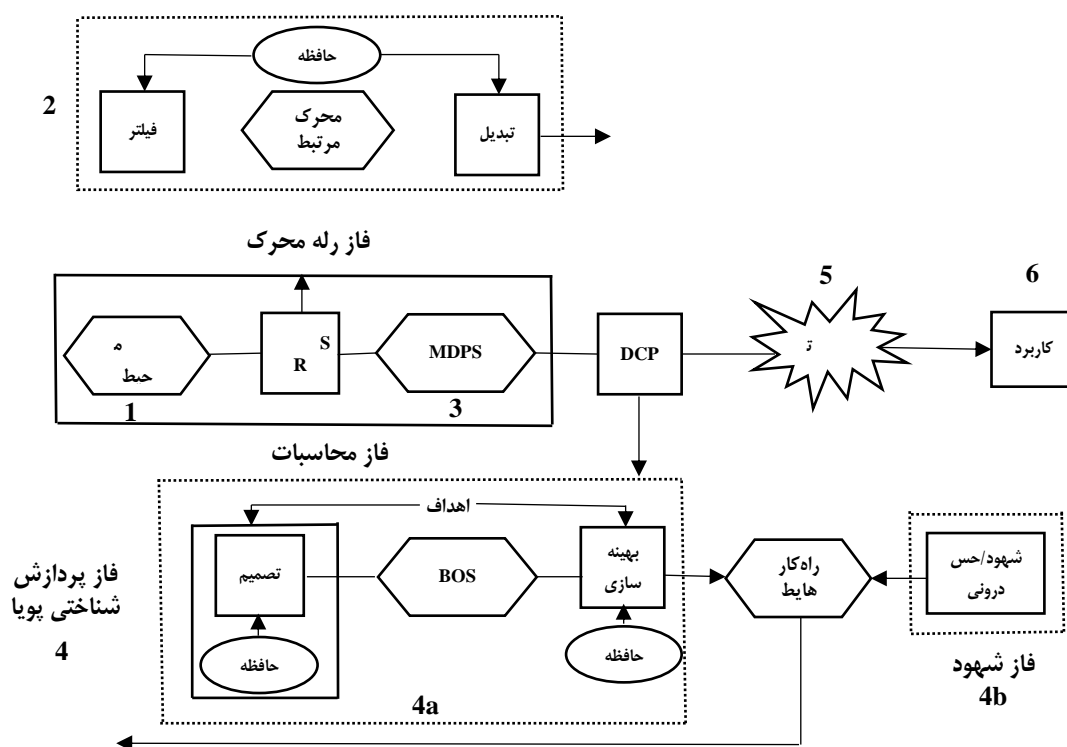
2

حافظه

فیلتر

محرک مرتبط

تبدیل

فاز رله محرک

5

6

م حبط

S R

MDPS

DCP

ت

کاربرد

1

3

فاز محاسبات

اهداف

فاز پردازش شناختی پویا

4

تصمیم

BOS

بهینه سازی

راه‌کار هایط

شهود/حس درونی

حافظه

حافظه

4a

فاز شهود 4b